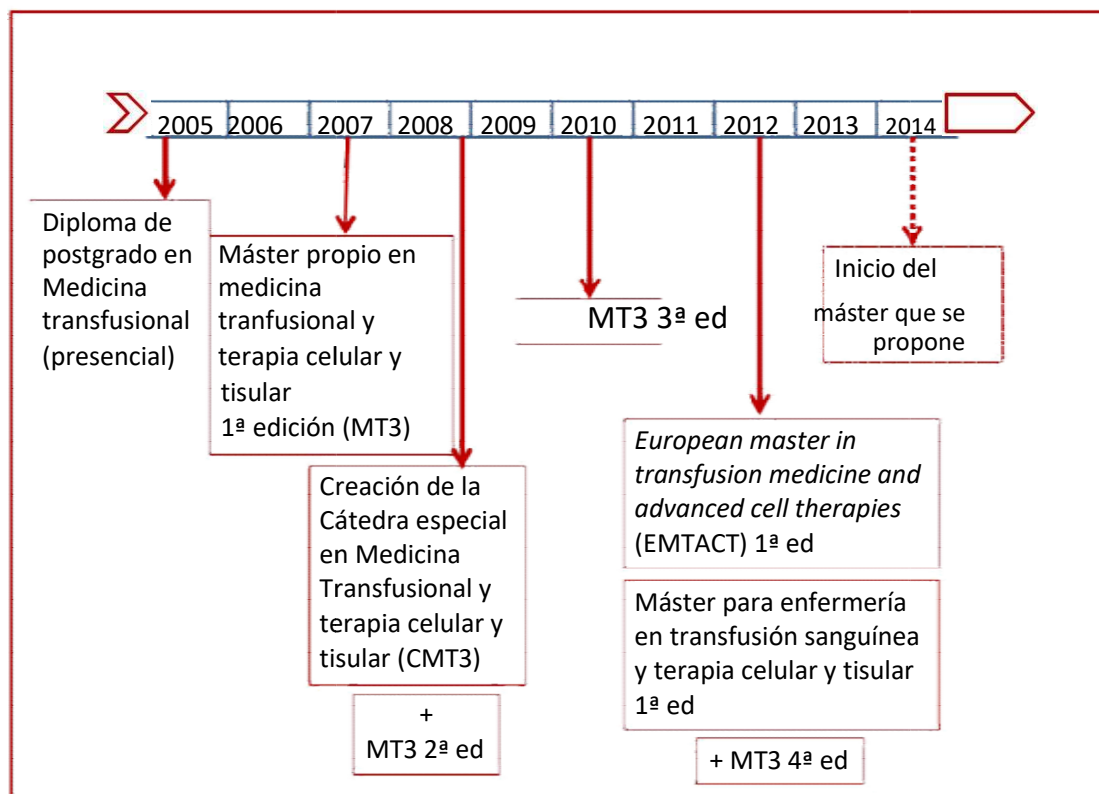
2005 2006 2007 2008 2009 2010 2011 2012 2013 2014

Diploma de postgrado en Medicina transfusional (presencial)

Máster propio en medicina tranfusional y terapia celular y tisular 1ª edición (MT3)

Creación de la Cátedra especial en Medicina Transfusional y terapia celular y tisular (CMT3)

+ MT3 2ª ed

MT3 3ª ed

European master in transfusion medicine and advanced cell therapies (EMTACT) 1ª ed

Máster para enfermería en transfusión sanguínea y terapia celular y tisular 1ª ed

+ MT3 4ª ed

Inicio del máster que se propone